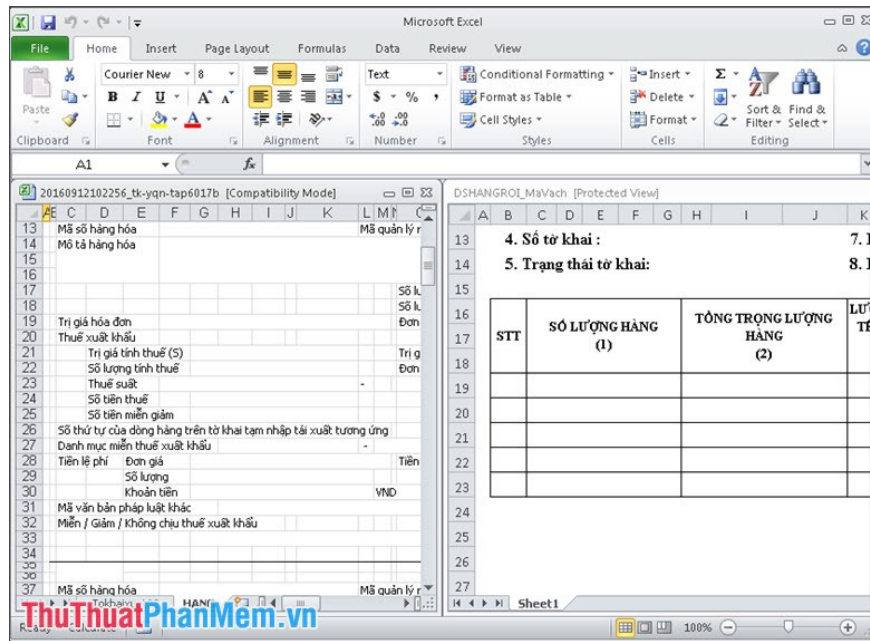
Microsoft Excel

File Home Insert Page Layout Formulas Data Review View

Courier New 8
B I U A A
Paste
Clipboard Font Alignment
Text
$ % ,
Number
Conditional Formatting
Format as Table
Cell Styles
Styles
Insert
Delete
Format
Cells
Σ
Sort & Filter
Find & Select
Editing

A1 fx

20160912102256_tk-yqn-tap6017b [Compatibility Mode]

A B C D E F G H I J K L M N

13 Mã số hàng hóa Mã quản lý r
14 Mô tả hàng hóa
15
16
17 Số lư
18 Số lư
19 Trị giá hóa đơn Đơn
20 Thuế xuất khẩu
21 Trị giá tính thuế (S) Trị g
22 Số lượng tính thuế Đơn
23 Thuế suất -
24 Số tiền thuế
25 Số tiền miễn giảm
26 Số thứ tự của dòng hàng trên tờ khai tạm nhập tái xuất tương ứng
27 Danh mục miễn thuế xuất khẩu -
28 Tiền lệ phí Đơn giá Tiền
29 Số lượng
30 Khoản tiền VND
31 Mã văn bản pháp luật khác
32 Miễn / Giảm / Không chịu thuế xuất khẩu
33
34
35
36
37 Mã số hàng hóa Mã quản lý r

Tokhaiu HANG

DSHANGROI_MaVach [Protected View]

A B C D E F G H I J K

13 4. Số tờ khai : 7. I
14 5. Trạng thái tờ khai: 8. I
15
16
17 STT SỐ LƯỢNG HÀNG (1) TỔNG TRỌNG LƯỢNG HÀNG (2) LƯ TÊ
18
19
20
21
22
23
24
25
26
27

Sheet1

Ready

100%

ThuThuatPhanMem.vn